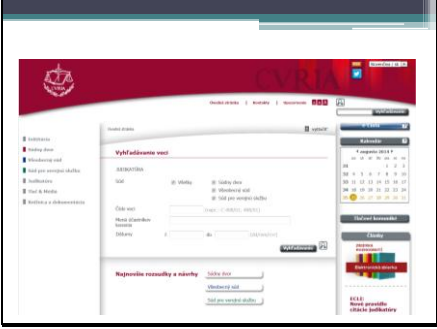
CVRIA

Úvodná stránka | Kontakty | Sprístupnenie

Úvodná stránka

Vyhľadávanie vecí

JURISPRUDENCIA

Súd

Všetky

Súdny dvor

Všeobecný súd

Súd pre verejnú službu

Číslo veci

Meno účastníkov konania

Dátumy

Vyhľadávanie

Inštitúcia

Súdny dvor

Všeobecný súd

Súd pre verejnú službu

Judikatúra

Vec & Média

Knižnica a dokumentácia

Najnovšie rozsudky a návrhy

Súdny dvor

Všeobecný súd

Súd pre verejnú službu

Kalendár

august 2013

Úradné konzultácie

Články

ECLI:
Nové pravidlo citácie judikatúry